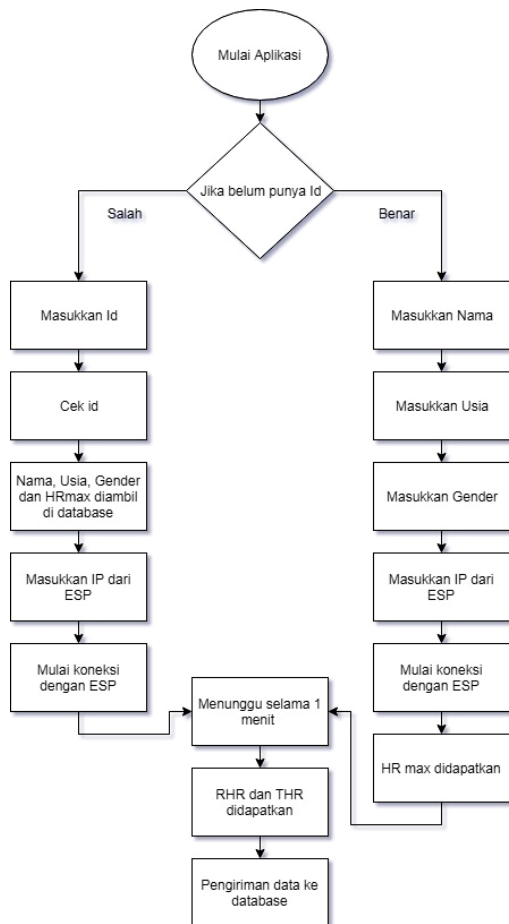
Mulai Aplikasi

Jika belum punya Id

Salah

Benar

Masukkan Id

Cek id

Nama, Usia, Gender dan HRmax diambil di database

Masukkan IP dari ESP

Mulai koneksi dengan ESP

Masukkan Nama

Masukkan Usia

Masukkan Gender

Masukkan IP dari ESP

Mulai koneksi dengan ESP

HR max didapatkan

Menunggu selama 1 menit

RHR dan THR didapatkan

Pengiriman data ke database